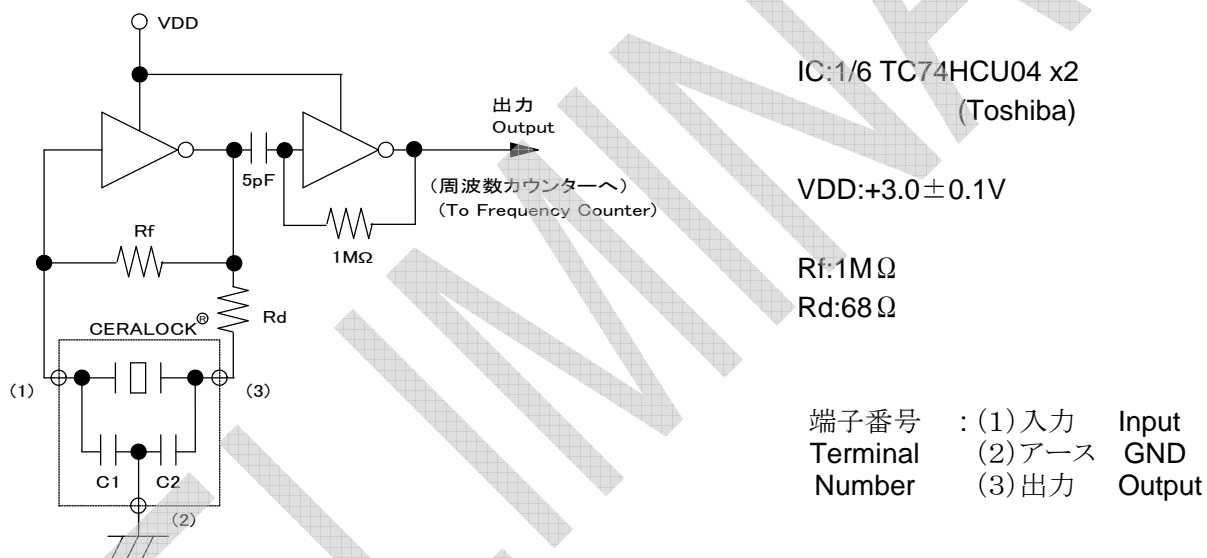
VDD

出力
Output

5pF

（周波数カウンターへ）
（To Frequency Counter）

Rf

1MΩ

CERALOCK®

Rd

(1)

(3)

C1 C2

(2)

IC:1/6 TC74HCU04 x2
(Toshiba)

VDD:+3.0±0.1V

Rf:1MΩ
Rd:68Ω

端子番号 : (1)入力 Input
Terminal (2)アース GND
Number (3)出力 Output